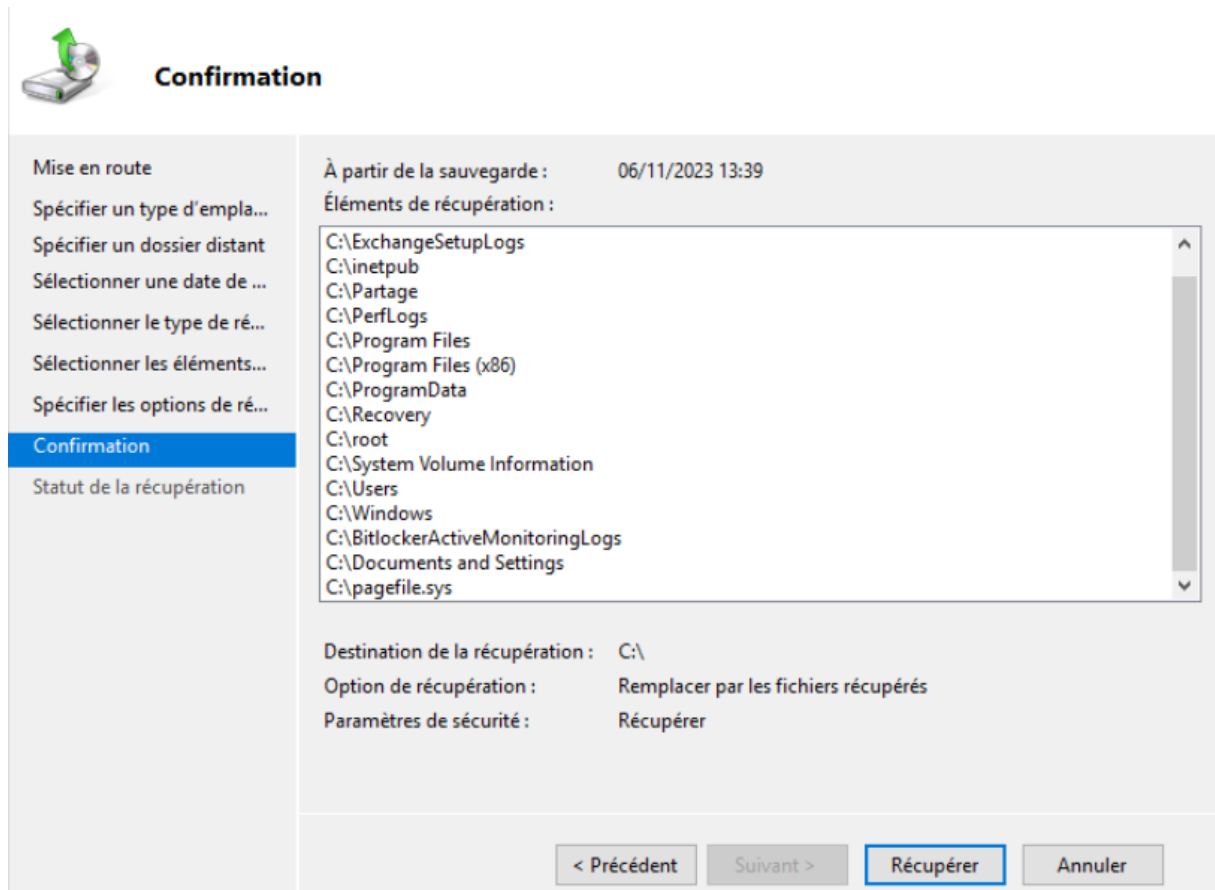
Confirmation

Mise en route
Spécifier un type d'empla...
Spécifier un dossier distant
Sélectionner une date de ...
Sélectionner le type de ré...
Sélectionner les éléments...
Spécifier les options de ré...
Confirmation
Statut de la récupération

À partir de la sauvegarde : 06/11/2023 13:39
Éléments de récupération :

C:\ExchangeSetupLogs
C:\inetpub
C:\Partage
C:\PerfLogs
C:\Program Files
C:\Program Files (x86)
C:\ProgramData
C:\Recovery
C:\root
C:\System Volume Information
C:\Users
C:\Windows
C:\BitlockerActiveMonitoringLogs
C:\Documents and Settings
C:\pagefile.sys

Destination de la récupération : C:\
Option de récupération : Remplacer par les fichiers récupérés
Paramètres de sécurité : Récupérer

< Précédent
Suivant >
Récupérer
Annuler